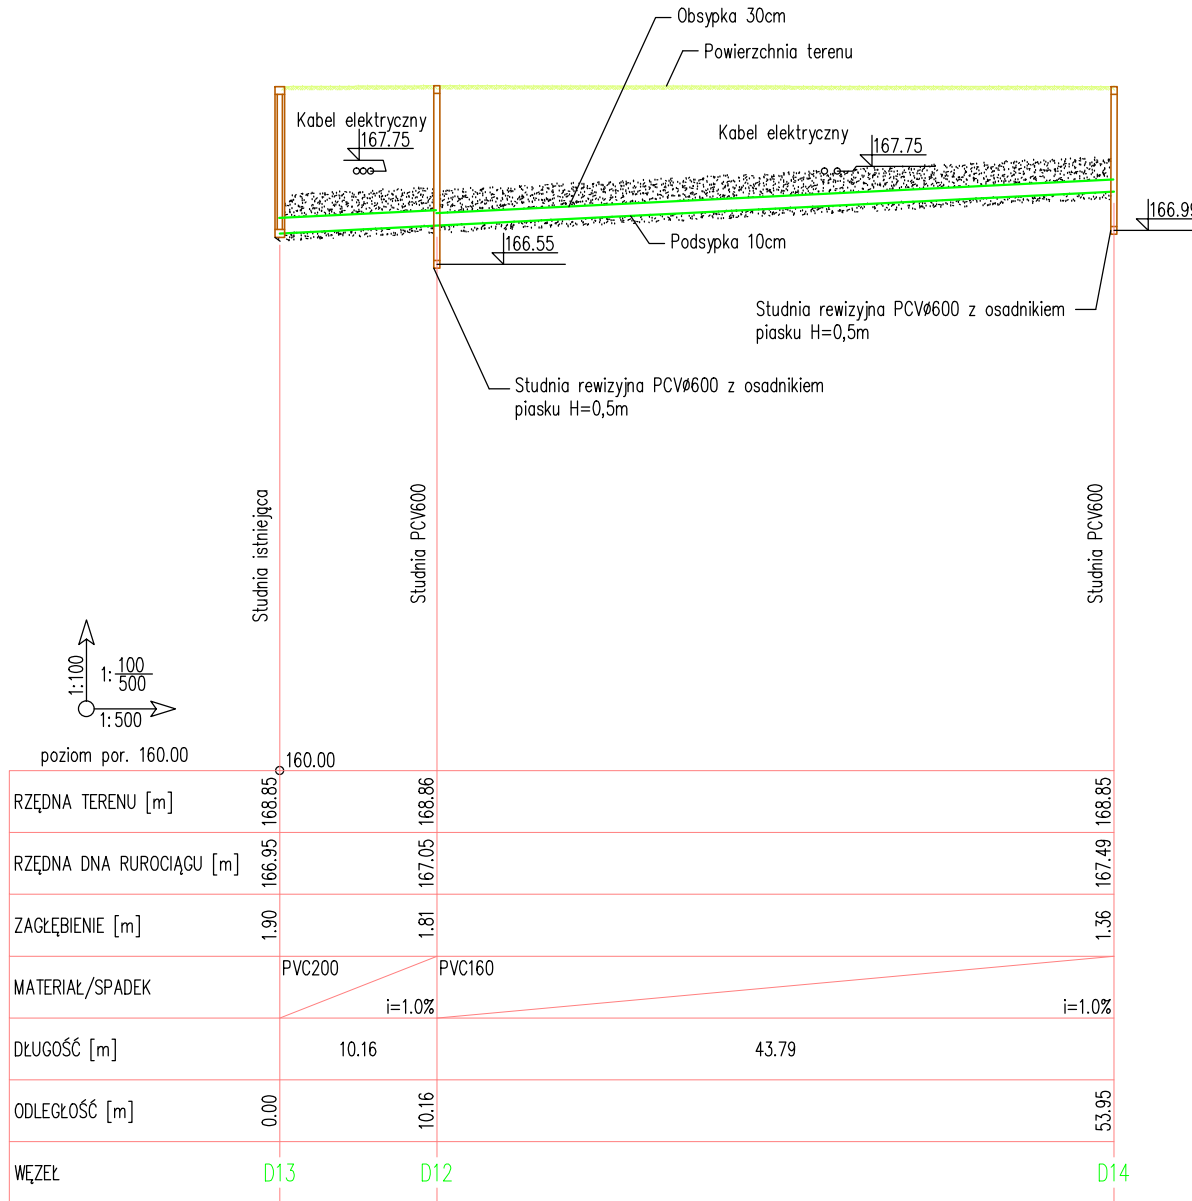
Obsypka 30cm

Powierzchnia terenu

Kabel elektryczny

167.75

Kabel elektryczny

167.75

166.99

166.55

Podsypka 10cm

Studnia rewizyjna PCVø600 z osadnikiem piasku H=0,5m

Studnia rewizyjna PCVø600 z osadnikiem piasku H=0,5m

Studnia istniejąca

Studnia PCV600

Studnia PCV600

1:100

1: $\frac{100}{500}$

1:500

poziom por. 160.00

160.00

| | D13 | | D12 | | D14 |
|---|---|---|---|---|---|
| RZĘDNA TERENU [m] | 168.85 | | 168.86 | | 168.85 |
| RZĘDNA DNA RUROCIĄGU [m] | 166.95 | | 167.05 | | 167.49 |
| ZAGŁĘBIENIE [m] | 1.90 | | 1.81 | | 1.36 |
| MATERIAŁ/SPADEK | | PVC200 i=1.0% | | PVC160 i=1.0% | |
| DŁUGOŚĆ [m] | | 10.16 | | 43.79 | |
| ODLEGŁOŚĆ [m] | 0.00 | | 10.16 | | 53.95 |
| WĘZEŁ | D13 | | D12 | | D14 |